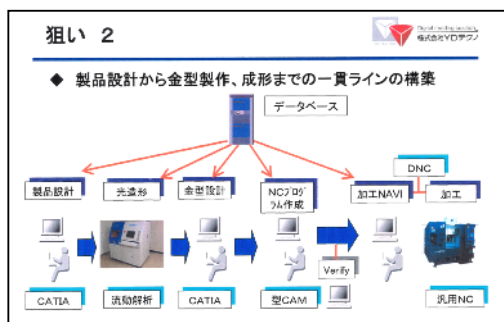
狙い 2

株式会社YOテクノ

◆ 製品設計から金型製作、成形までの一貫ラインの構築

データベース

DNC

製品設計

光造形

金型設計

NCプログラム作成

加工NAVI

加工

Verify

CATIA

流動解析

CATIA

型CAM

汎用NC